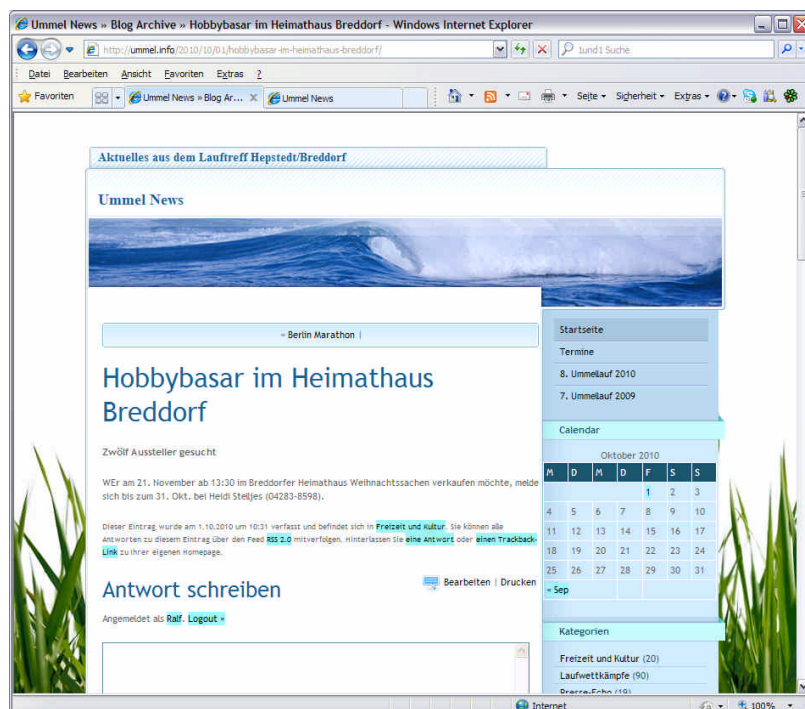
Ummel News » Blog Archive » Hobbybasar im Heimathaus Breddorf - Windows Internet Explorer

http://ummel.info/2010/10/01/hobbybasar-im-heimathaus-breddorf/

1und1 Suche

Datei Bearbeiten Ansicht Favoriten Extras ?

Favoriten

Ummel News » Blog Ar...

Ummel News

Seite ▾ Sicherheit ▾ Extras ▾

Aktuelles aus dem Lauftreff Hepstedt/Breddorf

Ummel News

« Berlin Marathon |

Hobbybasar im Heimathaus Breddorf

Zwölf Aussteller gesucht

WEr am 21. November ab 13:30 im Breddorfer Heimathaus Weihnachtssachen verkaufen möchte, melde sich bis zum 31. Okt. bei Heidi Steljes (04283-8598).

Dieser Eintrag wurde am 1.10.2010 um 10:31 verfasst und befindet sich in Freizeit und Kultur. Sie können alle Antworten zu diesem Eintrag über den Feed RSS 2.0 mitverfolgen. Hinterlassen Sie eine Antwort oder einen Trackback-Link zu ihrer eigenen Homepage.

Bearbeiten | Drucken

Antwort schreiben

Angemeldet als Ralf. Logout »

Startseite

Termine

8. Ummellauf 2010

7. Ummellauf 2009

Calendar

| Oktober 2010 | | | | | | |
|---|---|---|---|---|---|---|
| M | D | M | D | F | S | S |
| | | | | 1 | 2 | 3 |
| 4 | 5 | 6 | 7 | 8 | 9 | 10 |
| 11 | 12 | 13 | 14 | 15 | 16 | 17 |
| 18 | 19 | 20 | 21 | 22 | 23 | 24 |
| 25 | 26 | 27 | 28 | 29 | 30 | 31 |
| « Sep | | | | | | |

Kategorien

Freizeit und Kultur (20)

Laufwettkämpfe (90)

Presse-Echo (19)

Internet

100%